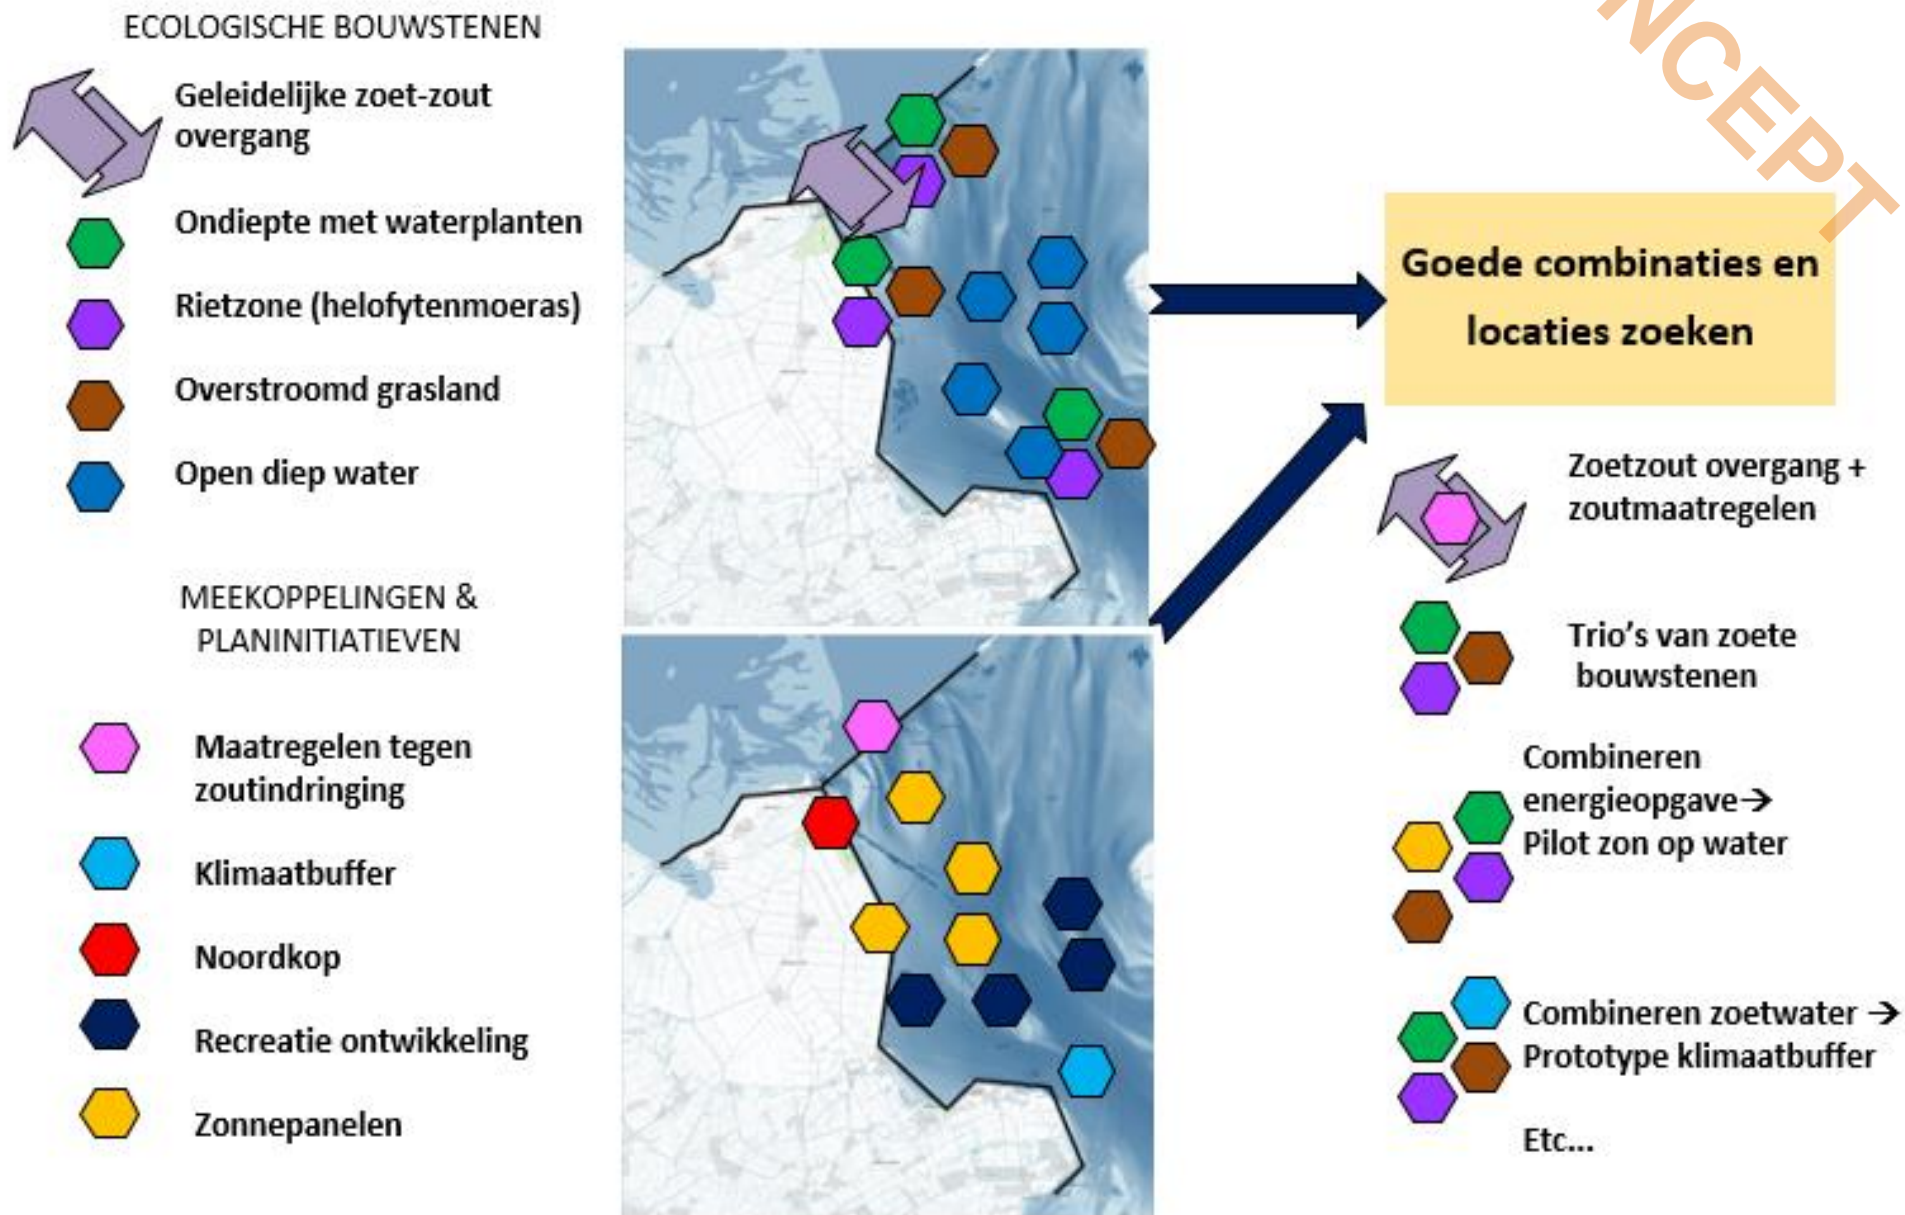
ECOLOGISCHE BOUWSTENEN

Geleidelijke zoet-zout overgang

Ondiepte met waterplanten

Rietzone (helofytenmoeras)

Overstroomd grasland

Open diep water

MEEKOPPELINGEN & PLANINITIATIEVEN

Maatregelen tegen zoutindringing

Klimaatbuffer

Noordkop

Recreatie ontwikkeling

Zonnepanelen

NCEPT

Goede combinaties en locaties zoeken

Zoetzout overgang + zoutmaatregelen

Trio's van zoete bouwstenen

Combineren energieopgave→ Pilot zon op water

Combineren zoetwater → Prototype klimaatbuffer

Etc...